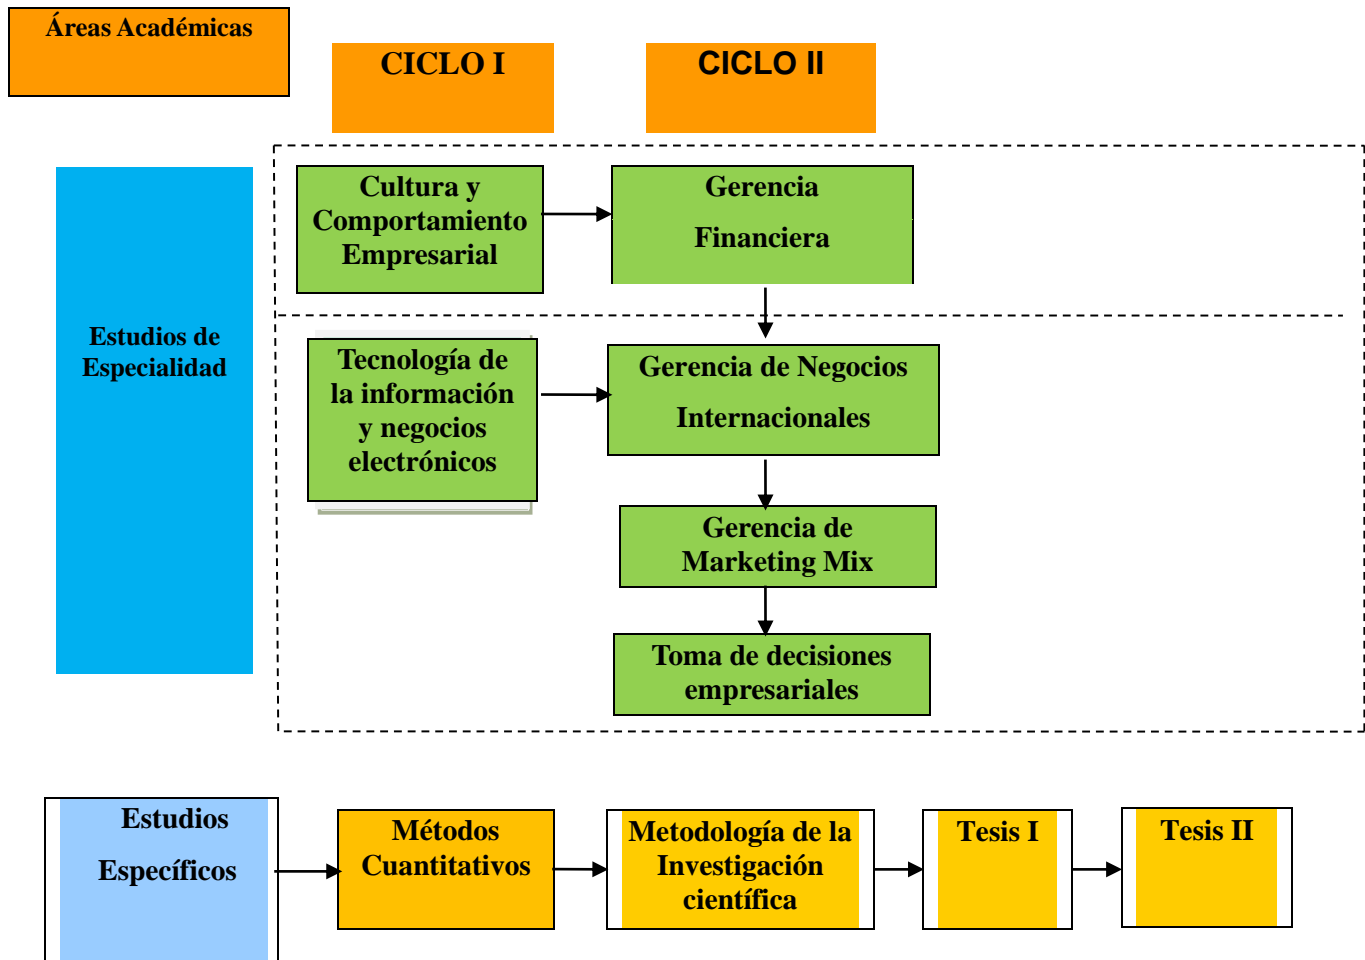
Áreas Académicas

CICLO I

CICLO II

Estudios de Especialidad

Cultura y Comportamiento Empresarial

Gerencia

Financiera

Tecnología de la información y negocios electrónicos

Gerencia de Negocios

Internacionales

Gerencia de Marketing Mix

Toma de decisiones empresariales

Estudios

Específicos

Métodos Cuantitativos

Metodología de la Investigación científica

Tesis I

Tesis II